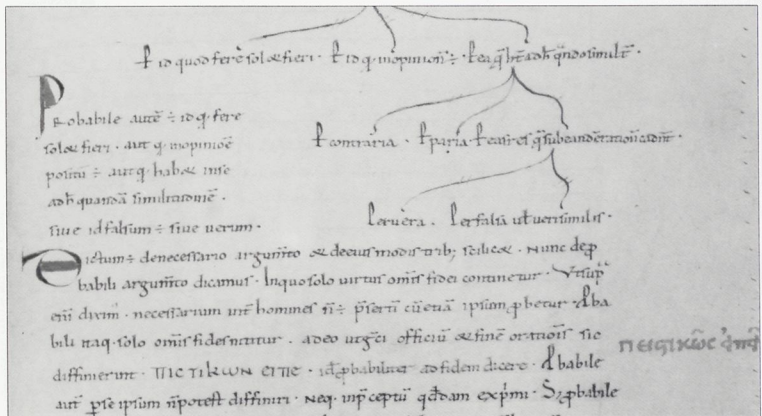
P. id quod fere solet fieri · P. id q in opinione ē · P. id q h̄t ad h̄ quandā similit̄ ·

Probabile autē ē id q fere solet fieri · aut q in opinione positū ē · aut q habet in se ad hęc quandā similitudinē · siue id falsum ē siue uerum ·

P. contraria · P. paria · P. ea q̄ sub eandē ration̄ cadunt ·

P. uera · P. falsa ut uerisimil ·

Dictum ē de necessario argumto et de eius modis trib; scilicet · Nunc de probabili argumto dicamus · In quo solo uirtus omis fidei continetur · Vt sup enī diximus · necessarium int homines n̄ ē · pter̄ cū etiā ipsum pbetur · Probabili itaq; solo omis fides nititur · adeo ut gr̄ci officiū et finē oratoris sic diffinierunt · ΠΙΘΑΝΩΣ ΕΙΠΕΙΝ · id ē pbabilit ad fidem dicere · Probabile aut̄ p̄ se ipsum n̄ potest diffiniri · neq; in p̄ceptū q̄dam exp̄mi · Sz pbabile

ΠΙΘΑΝΩΣ ΕΙΠΕΙΝ